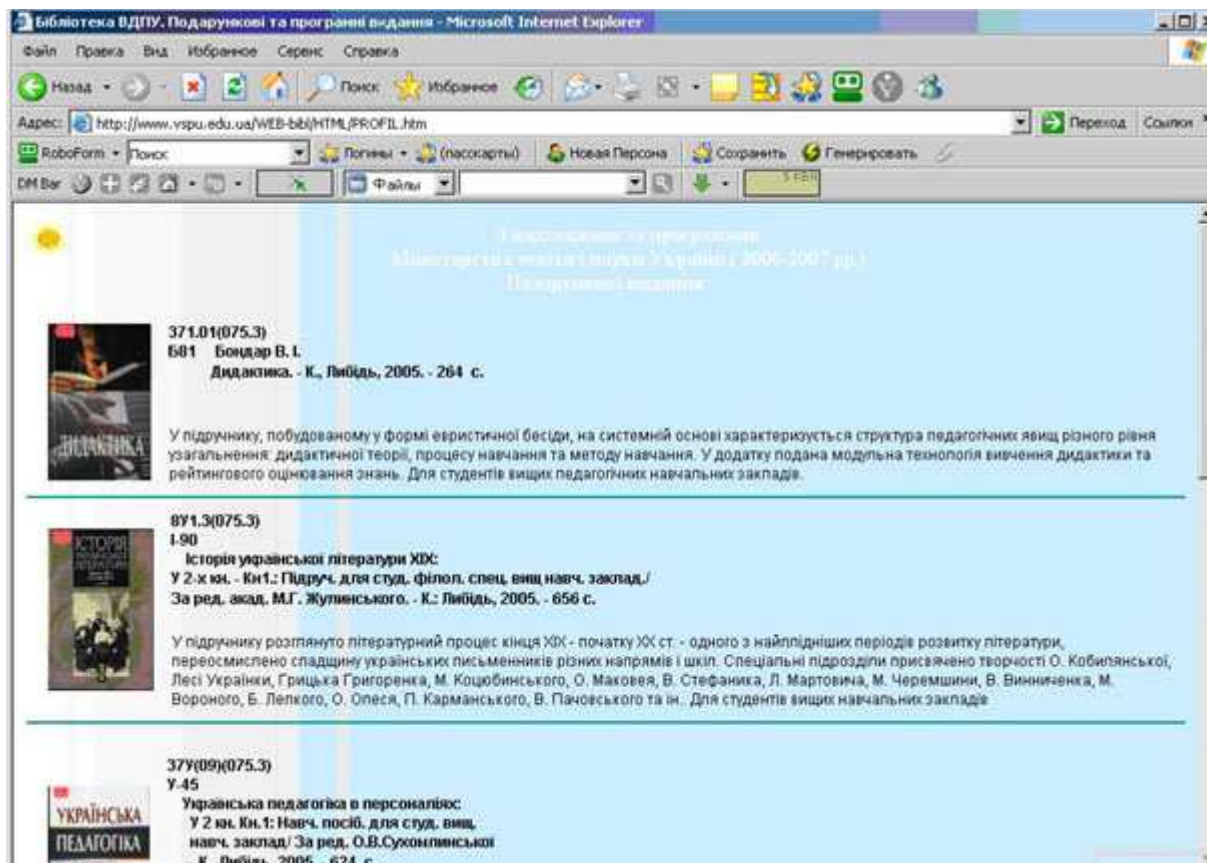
Бібліотека ВДПУ. Подарункові та програмні видання - Microsoft Internet Explorer

Файл Правка Вид Избранное Сервис Справка

Назад Поиск Избранное

Адрес: http://www.vspu.edu.ua/WEB-bibl/HTML/PROFIL.htm Переход Ссылки

RoboForm Поиск Логины (пасскарты) Новая Персона Сохранить Генерировать

DM Bar Файлы

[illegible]
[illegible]
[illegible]

371.01(075.3)
Б81 Бондар В. І.
Дидактика. - К., Либідь, 2005. - 264 с.

ДИДАКТИКА

У підручнику, побудованому у формі евристичної бесіди, на системній основі характеризується структура педагогічних явищ різного рівня узагальнення: дидактичної теорії, процесу навчання та методу навчання. У додатку подана модульна технологія вивчення дидактики та рейтингового оцінювання знань. Для студентів вищих педагогічних навчальних закладів.

8У1.3(075.3)
І-90
Історія української літератури XIX:
У 2-х кн. - Кн1.: Підруч. для студ. філол. спец. вищ навч. заклад./
За ред. акад. М.Г. Жулинського. - К.: Либідь, 2005. - 656 с.

ІСТОРІЯ

У підручнику розглянуто літературний процес кінця XIX - початку XX ст. - одного з найплідніших періодів розвитку літератури, переосмислено спадщину українських письменників різних напрямів і шкіл. Спеціальні підрозділи присвячено творчості О. Кобилянської, Лесі Українки, Грицька Григоренка, М. Коцюбинського, О. Маковея, В. Стефаника, Л. Мартовича, М. Черемшини, В. Винниченка, М. Вороного, Б. Лепкого, О. Олеся, П. Карманського, В. Пачовського та ін.. Для студентів вищих навчальних закладів

37У(09)(075.3)
У-45
Українська педагогіка в персоналіях:
У 2 кн. Кн.1: Навч. посіб. для студ. вищ.
навч. заклад/ За ред. О.В.Сухомлинської
- К.: Либідь, 2005. - 624 с.

УКРАЇНСЬКА
ПЕДАГОГІКА